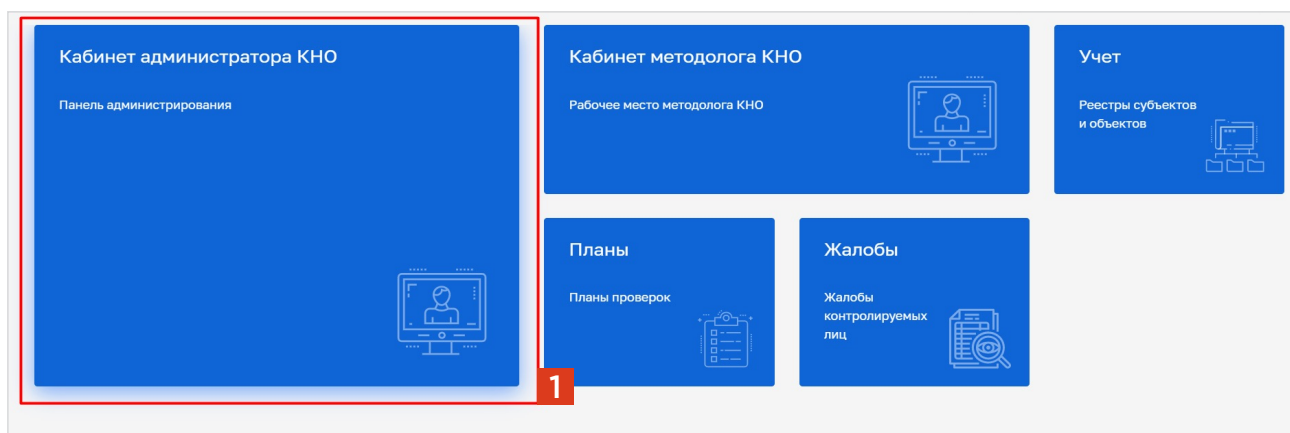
Кабинет администратора КНО

Панель администрирования

1

Кабинет методолога КНО

Рабочее место методолога КНО

Учет

Реестры субъектов и объектов

Планы

Планы проверок

Жалобы

Жалобы контролируемых лиц